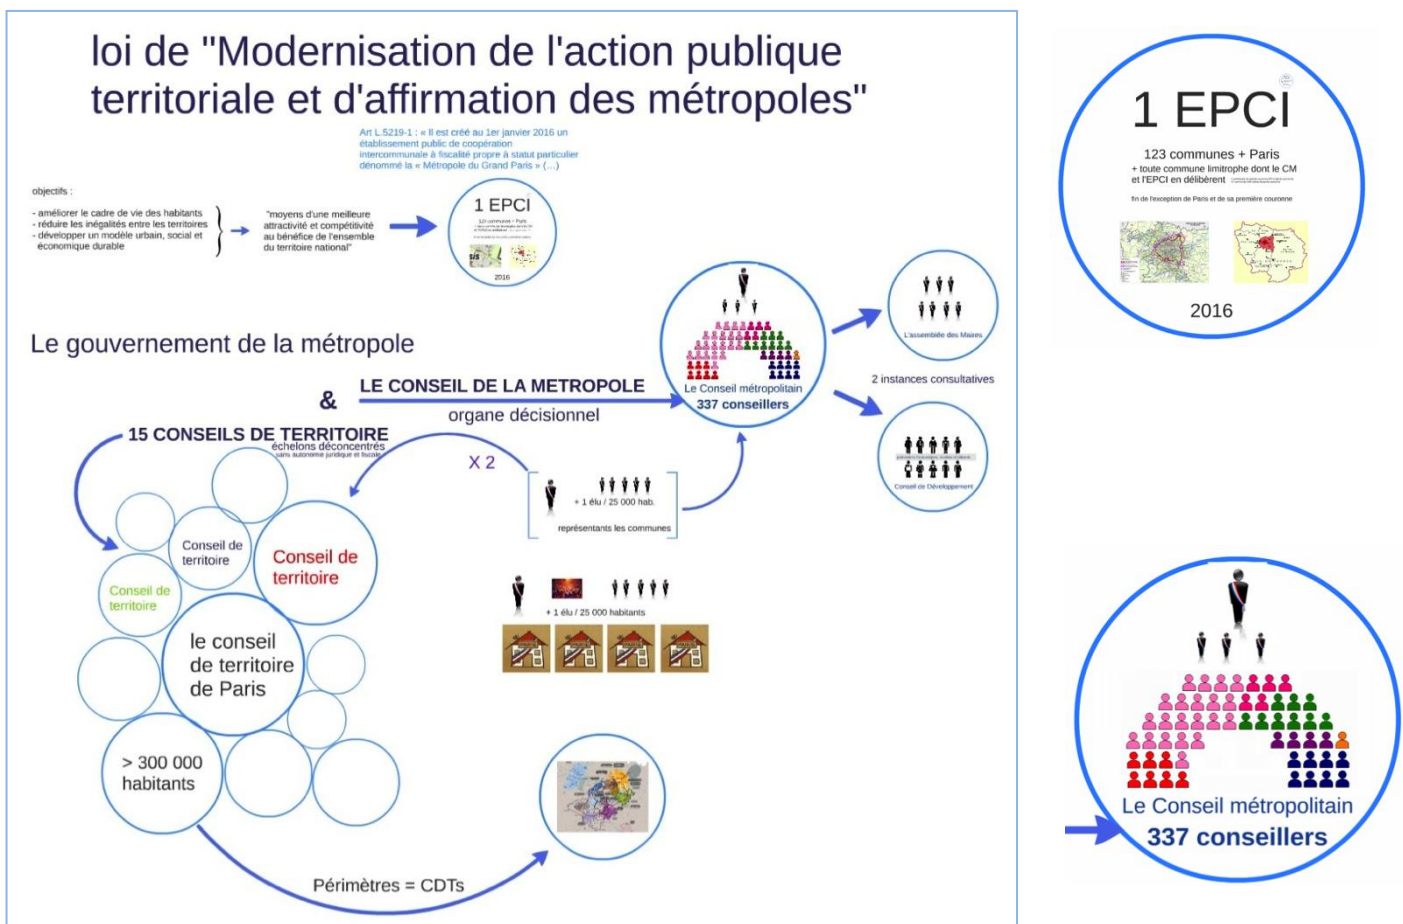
loi de "Modernisation de l'action publique territoriale et d'affirmation des métropoles"

Art L.5219-1 : « Il est créé au 1er janvier 2016 un établissement public de coopération intercommunale à fiscalité propre à statut particulier dénommé la « Métropole du Grand Paris » (...)

objectifs :

- améliorer le cadre de vie des habitants
- réduire les inégalités entre les territoires
- développer un modèle urbain, social et économique durable

"moyens d'une meilleure attractivité et compétitivité au bénéfice de l'ensemble du territoire national"

1 EPCI

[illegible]

2016

Le gouvernement de la métropole

&

LE CONSEIL DE LA METROPOLE

organe décisionnel

Le Conseil métropolitain
337 conseillers

L'assemblée des Maires

2 instances consultatives

Conseil de Développement

15 CONSEILS DE TERRITOIRE

échelons déconcentrés
sans autonomie juridique et fiscale

X 2

+ 1 élu / 25 000 hab.

représentants les communes

Conseil de territoire

Conseil de territoire

Conseil de territoire

le conseil de territoire de Paris

> 300 000 habitants

+ 1 élu / 25 000 habitants

Périmètres = CDTs

1 EPCI

123 communes + Paris
+ toute commune limitrophe dont le CM et l'EPCI en délibèrent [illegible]

fin de l'exception de Paris et de sa première couronne

2016

Le Conseil métropolitain
337 conseillers